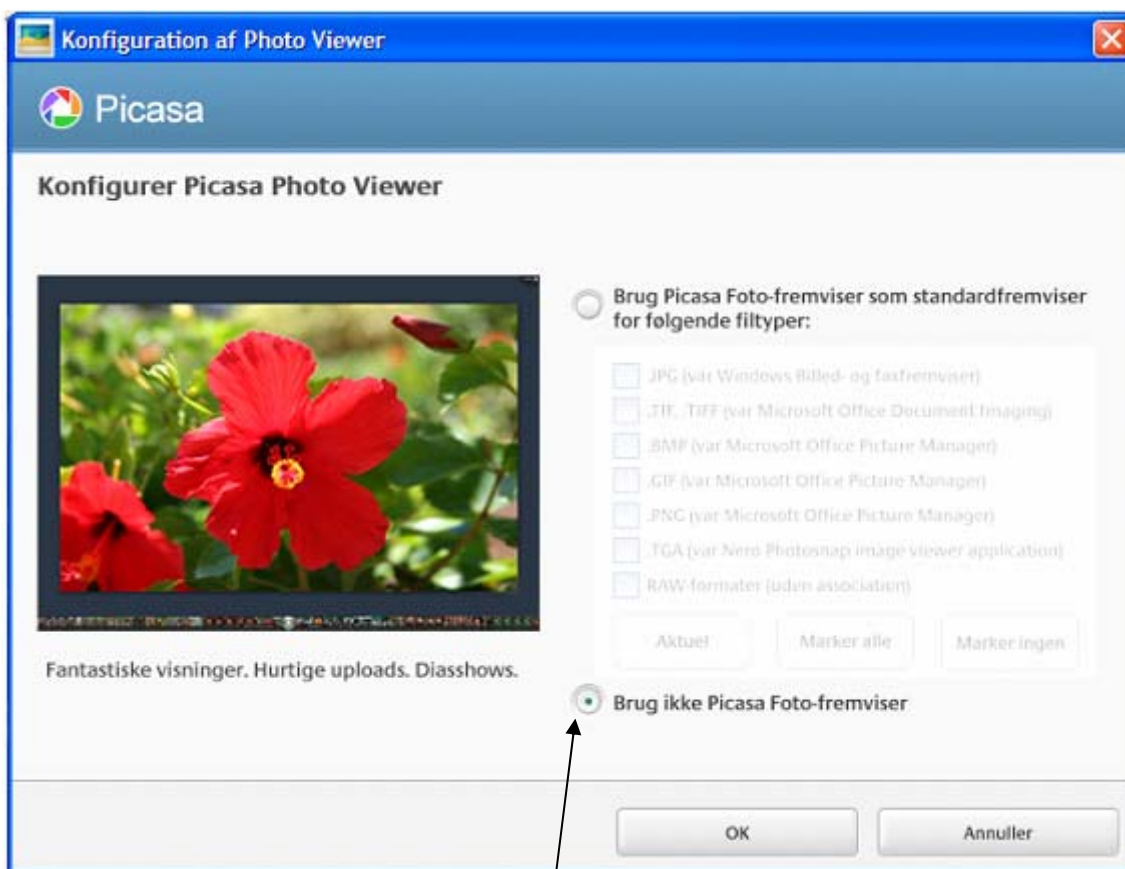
Konfiguration af Photo Viewer

Picasa

Konfigurer Picasa Photo Viewer

Brug Picasa Foto-fremviser som standardfremviser for følgende filtyper:

.JPG (var Windows Billed- og faxfremviser)

.TIF, .TIFF (var Microsoft Office Document Imaging)

.BMP (var Microsoft Office Picture Manager)

.GIF (var Microsoft Office Picture Manager)

.PNG (var Microsoft Office Picture Manager)

.TGA (var Nero Photosnap image viewer application)

RAW-formater (uden association)

Aktuel

Marker alle

Marker ingen

Fantastiske visninger. Hurtige uploads. Diasshows.

Brug ikke Picasa Foto-fremviser

OK

Annuller